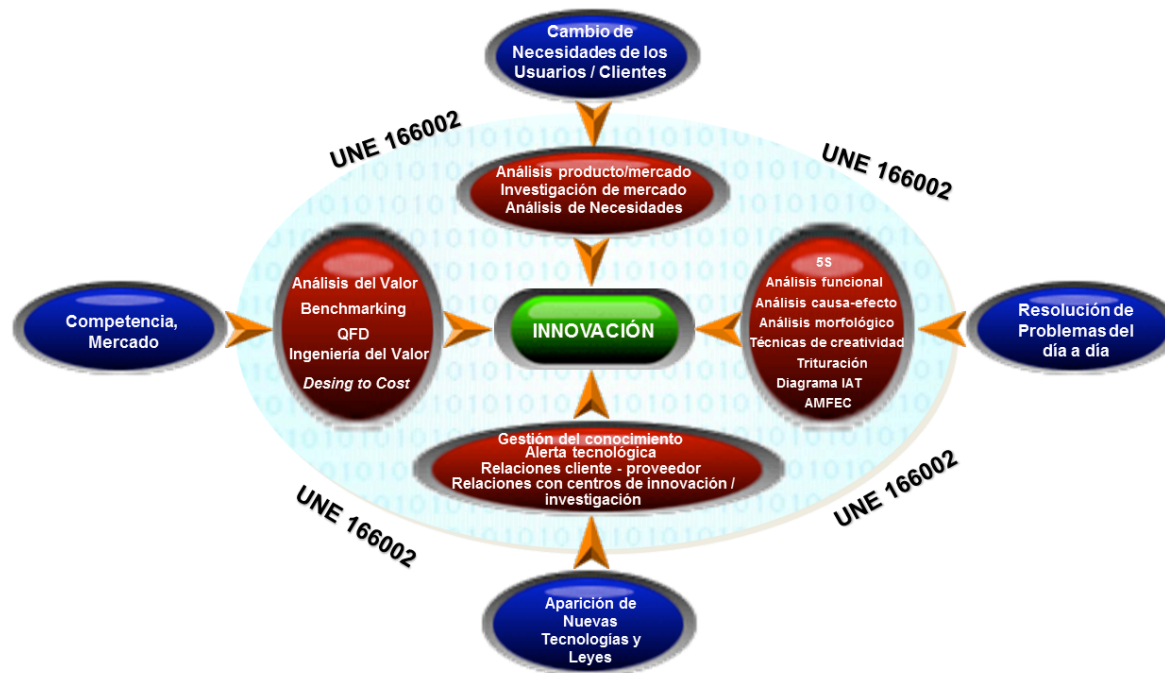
Cambio de Necesidades de los Usuarios / Clientes

UNE 166002

UNE 166002

Análisis producto/mercado
Investigación de mercado
Análisis de Necesidades

Competencia, Mercado

Análisis del Valor
Benchmarking
QFD
Ingeniería del Valor
Desing to Cost

INNOVACIÓN

5S
Análisis funcional
Análisis causa-efecto
Análisis morfológico
Técnicas de creatividad
Trituración
Diagrama IAT
AMFEC

Resolución de Problemas del día a día

Gestión del conocimiento
Alerta tecnológica
Relaciones cliente - proveedor
Relaciones con centros de innovación / investigación

UNE 166002

UNE 166002

Aparición de Nuevas Tecnologías y Leyes